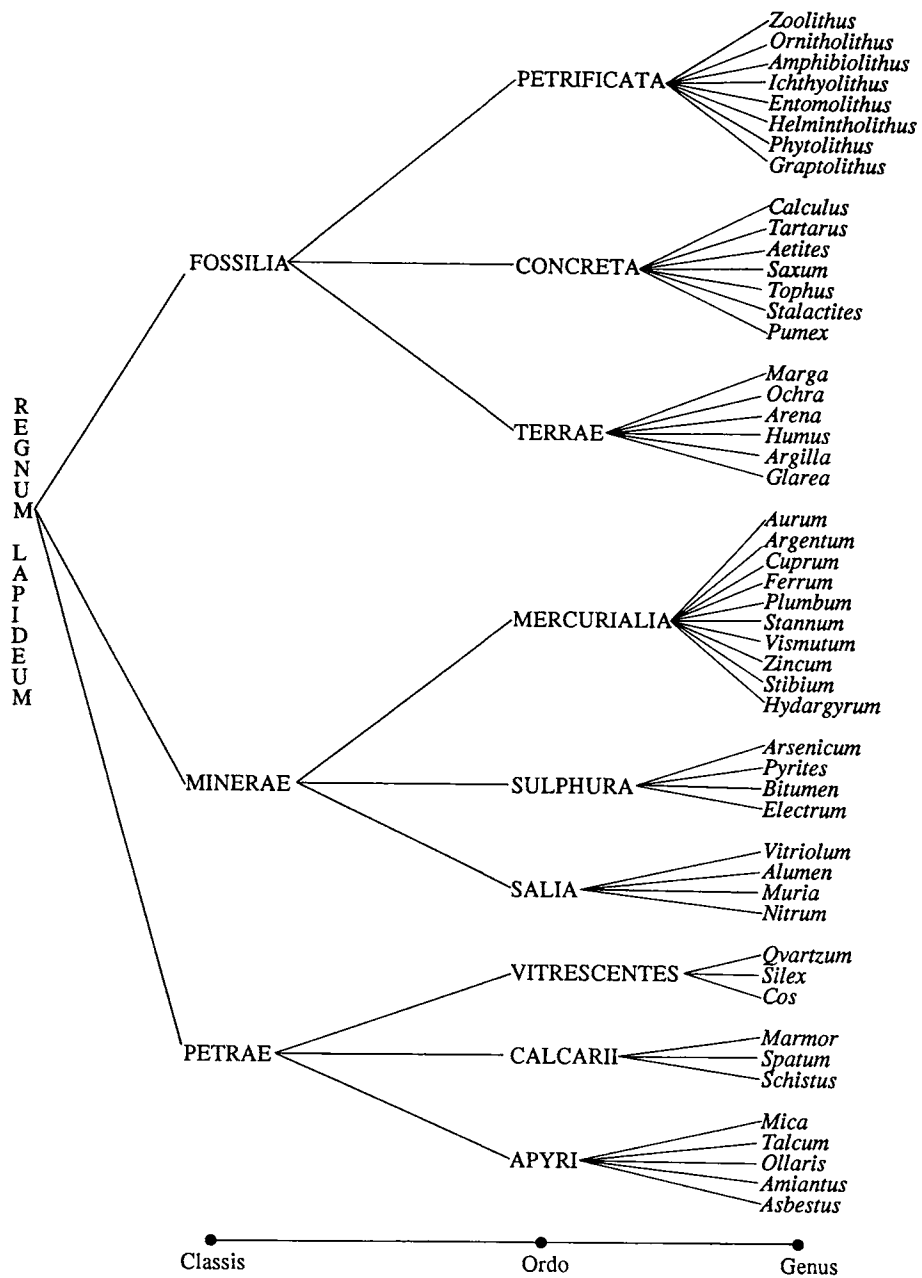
REGNUM LAPIDEUM

FOSSILIA

PETRIFICATA

Zoolithus
Ornitholithus
Amphibiolithus
Ichthyolithus
Entomolithus
Helmintholithus
Phytolithus
Graptolithus

CONCRETA

Calculus
Tartarus
Aetites
Saxum
Tophus
Stalactites
Pumex

TERRAE

Marga
Ochra
Arena
Humus
Argilla
Glarea

MINERAE

MERCURIALIA

Aurum
Argentum
Cuprum
Ferrum
Plumbum
Stannum
Vismutum
Zincum
Stibium
Hydargyrum

SULPHURA

Arsenicum
Pyrites
Bitumen
Electrum

SALIA

Vitriolum
Alumen
Muria
Nitrum

PETRAE

VITRESCENTES

Qvartzum
Silex
Cos

CALCARII

Marmor
Spatum
Schistus

APYRI

Mica
Talcum
Ollaris
Amiantus
Asbestus

Classis
Ordo
Genus